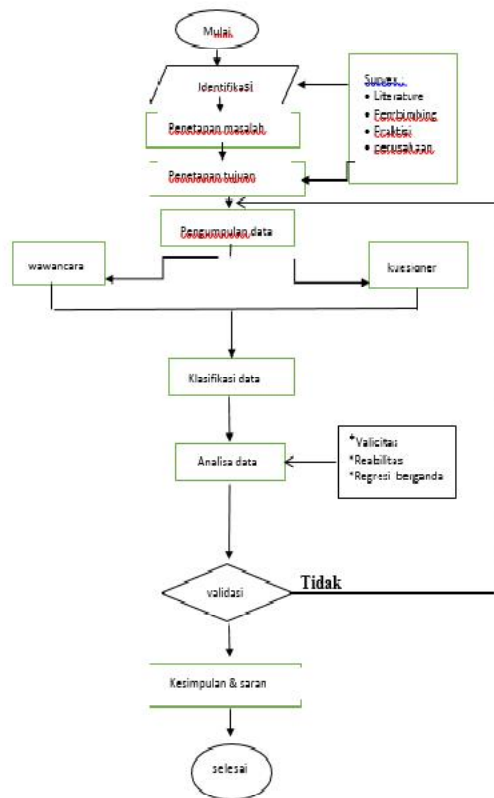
Mulai

Identifikasi

Penetapan masalah

Penetapan tujuan

Survey
• Literature
• Pembimbing
• Praktisi
• perusahaan

Pengumpulan data

wawancara

kuesioner

Klasifikasi data

Analisa data

*Validitas
*Reabilitas
*Regresi berganda

validasi

Tidak

Kesimpulan & saran

selesai